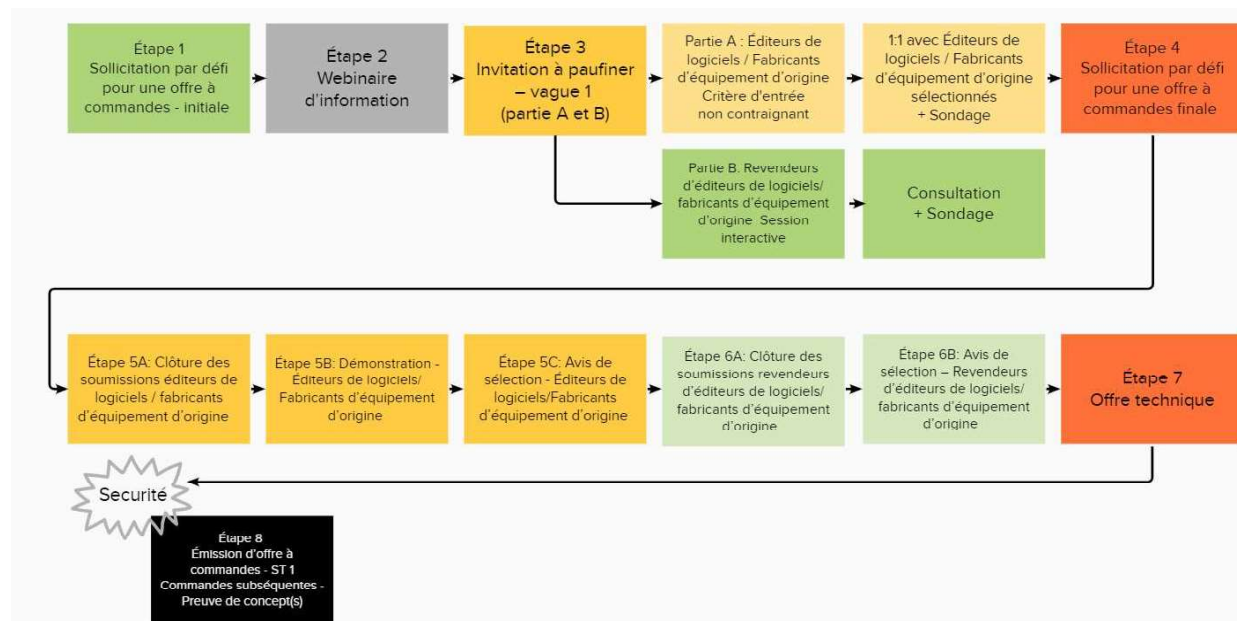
Étape 1
Sollicitation par défi pour une offre à commandes - initiale

Étape 2
Webinaire d'information

Étape 3
Invitation à paufiner – vague 1 (partie A et B)

Partie A : Éditeurs de logiciels / Fabricants d'équipement d'origine Critère d'entrée non contraignant

1:1 avec Éditeurs de logiciels / Fabricants d'équipement d'origine sélectionnés + Sondage

Étape 4
Sollicitation par défi pour une offre à commandes finale

Partie B. Revendeurs d'éditeurs de logiciels/ fabricants d'équipement d'origine Session interactive

Consultation + Sondage

Étape 5A: Clôture des soumissions éditeurs de logiciels / fabricants d'équipement d'origine

Étape 5B: Démonstration - Éditeurs de logiciels/ Fabricants d'équipement d'origine

Étape 5C: Avis de sélection - Éditeurs de logiciels/Fabricants d'équipement d'origine

Étape 6A: Clôture des soumissions revendeurs d'éditeurs de logiciels/ fabricants d'équipement d'origine

Étape 6B: Avis de sélection – Revendeurs d'éditeurs de logiciels/ fabricants d'équipement d'origine

Étape 7
Offre technique

Securité

Étape 8
Émission d'offre à commandes - ST 1
Commandes subséquentes - Preuve de concept(s)